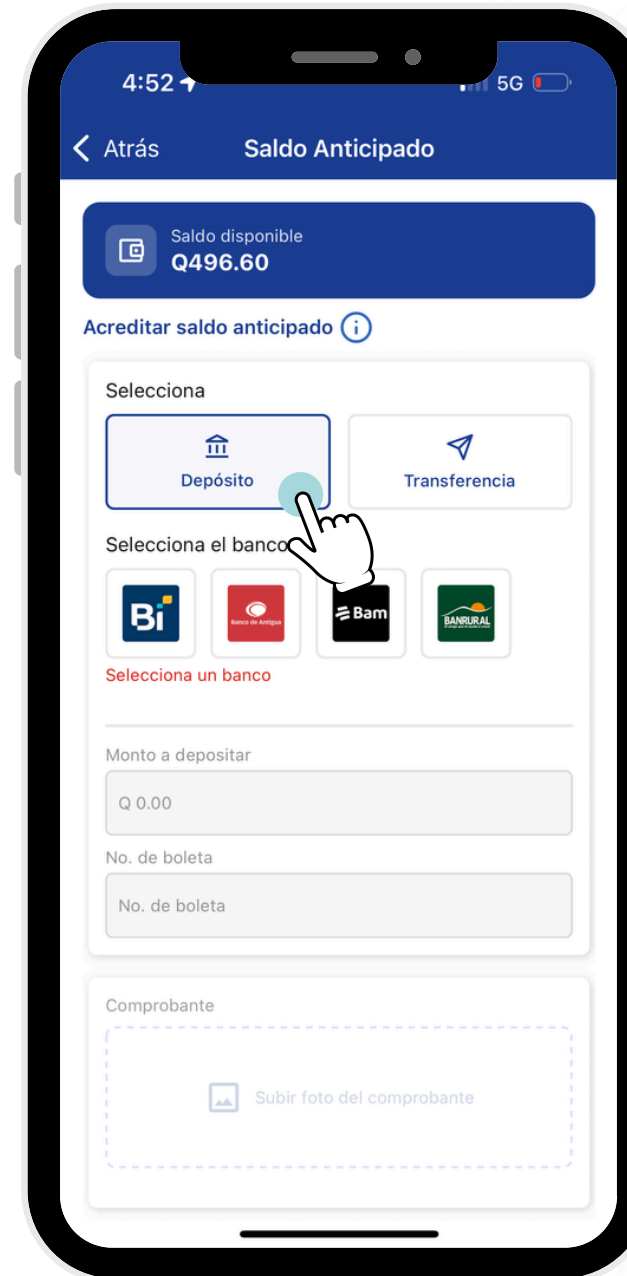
4:52

5G

Atrás

Saldo Anticipado

Saldo disponible
Q496.60

Acreditar saldo anticipado

Selecciona

Depósito

Transferencia

Selecciona el banco

Bi

Banco de Antigua

Bam

BANRURAL

Selecciona un banco

Monto a depositar

Q 0.00

No. de boleta

No. de boleta

Comprobante

Subir foto del comprobante